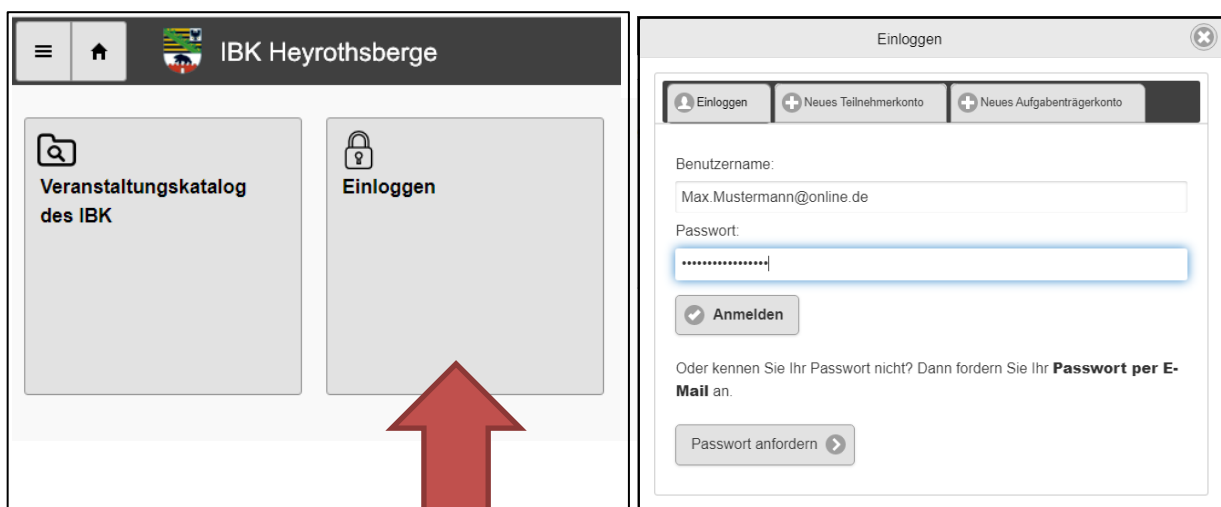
IBK Heyrothsberge

Veranstaltungskatalog des IBK

Einloggen

Einloggen

Einloggen

Neues Teilnehmerkonto

Neues Aufgabenträgerkonto

Benutzername:

Max.Mustermann@online.de

Passwort:

•••••••••••••••••

Anmelden

Oder kennen Sie Ihr Passwort nicht? Dann fordern Sie Ihr **Passwort per E-Mail** an.

Passwort anfordern